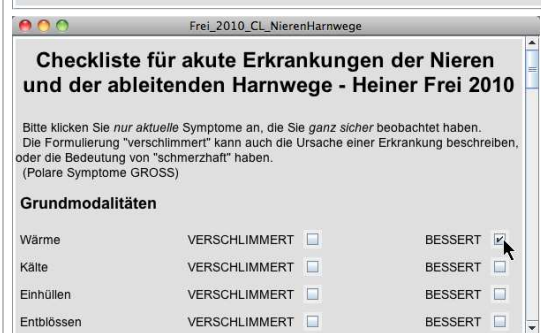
Frei_2010_CL_NierenHarnwege

Checkliste für akute Erkrankungen der Nieren und der ableitenden Harnwege - Heiner Frei 2010

Bitte klicken Sie nur aktuelle Symptome an, die Sie ganz sicher beobachtet haben. Die Formulierung "verschlimmert" kann auch die Ursache einer Erkrankung beschreiben, oder die Bedeutung von "schmerzhaft" haben. (Polare Symptome GROSS)

Grundmodalitäten

| | | |
|---|---|---|
| Wärme | VERSCHLIMMERT | BESSERT |
| Kälte | VERSCHLIMMERT | BESSERT |
| Einhüllen | VERSCHLIMMERT | BESSERT |
| Entblössen | VERSCHLIMMERT | BESSERT |